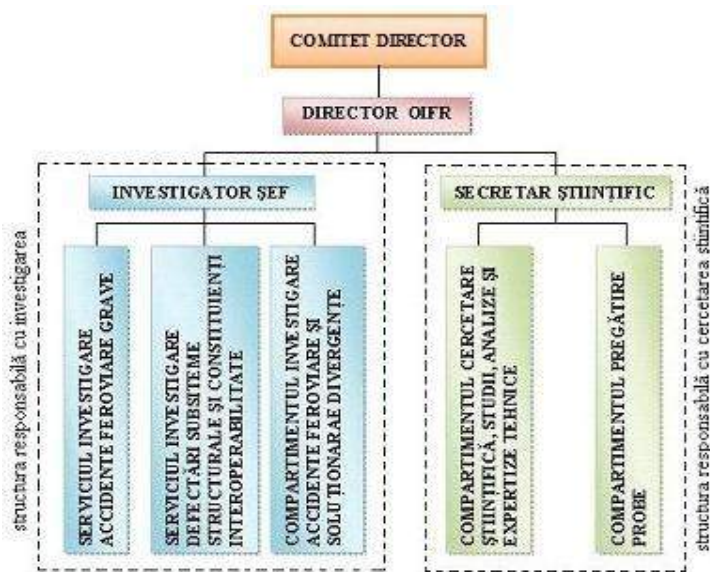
COMITET DIRECTOR

DIRECTOR OIFR

INVESTIGATOR ŞEF

SECRETAR ŞTIINTIFIC

structura responsabilă cu investigarea

SERVICIUL INVESTIGARE ACCIDENTE FEROVIARE GRAVE

SERVICIUL INVESTIGARE DEFECTĂRI SUBSISTEME STRUCTURALE ŞI CONSTITUIENŢI INTEROPERABILITATE

COMPARTIMENTUL INVESTIGARE ACCIDENTE FEROVIARE ŞI SOLUŢIONARAE DIVERGENŢE

COMPARTIMENTUL CERCETARE ŞTIINŢIFICĂ, STUDII, ANALIZE ŞI EXPERTIZE TEHNICE

COMPARTIMENTUL PREGĂTIRE PROBE

structura responsabilă cu cercetarea ştiinţifică